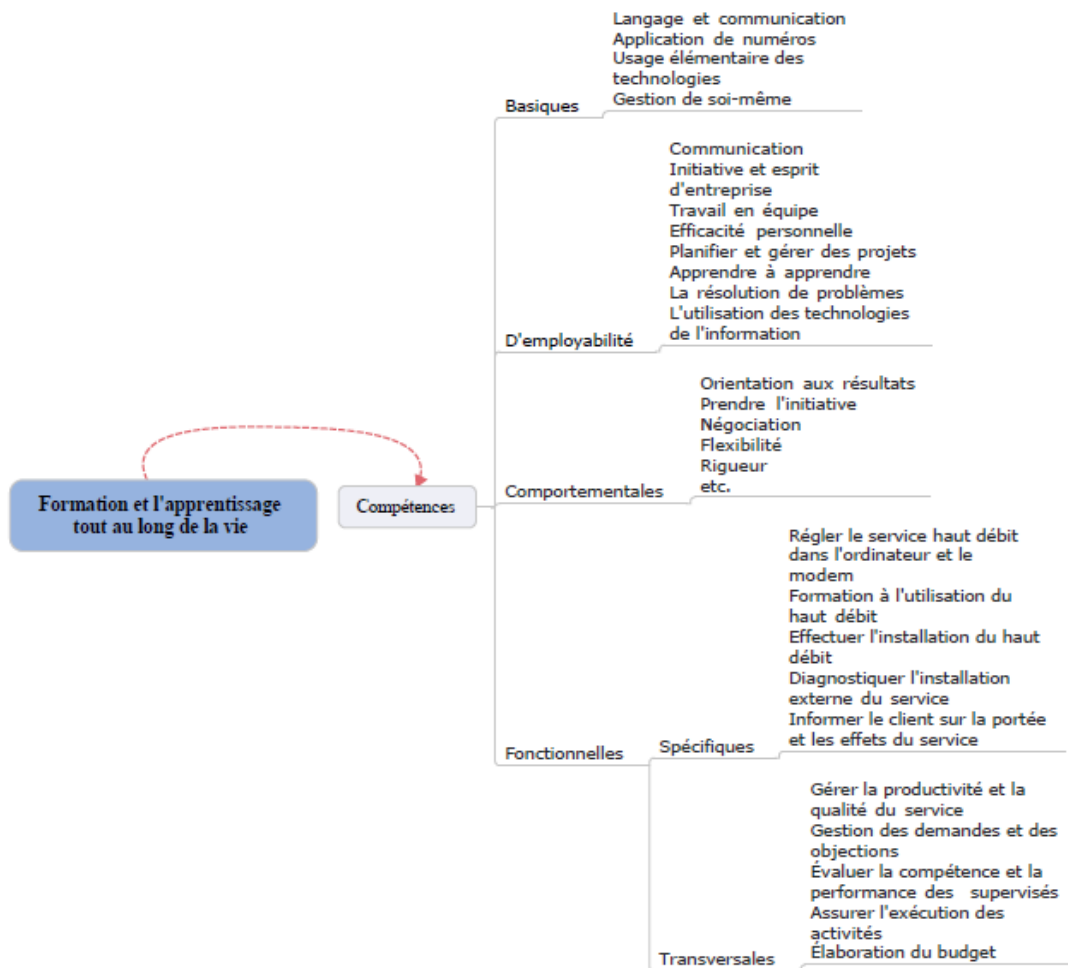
Formation et l'apprentissage tout au long de la vie

Compétences

Basiques

Langage et communication
Application de numéros
Usage élémentaire des technologies
Gestion de soi-même

D'employabilité

Communication
Initiative et esprit d'entreprise
Travail en équipe
Efficacité personnelle
Planifier et gérer des projets
Apprendre à apprendre
La résolution de problèmes
L'utilisation des technologies de l'information

Comportementales

Orientation aux résultats
Prendre l'initiative
Négociation
Flexibilité
Rigueur
etc.

Fonctionnelles

Spécifiques

Régler le service haut débit dans l'ordinateur et le modem
Formation à l'utilisation du haut débit
Effectuer l'installation du haut débit
Diagnostiquer l'installation externe du service
Informer le client sur la portée et les effets du service

Transversales

Gérer la productivité et la qualité du service
Gestion des demandes et des objections
Évaluer la compétence et la performance des supervisés
Assurer l'exécution des activités
Élaboration du budget